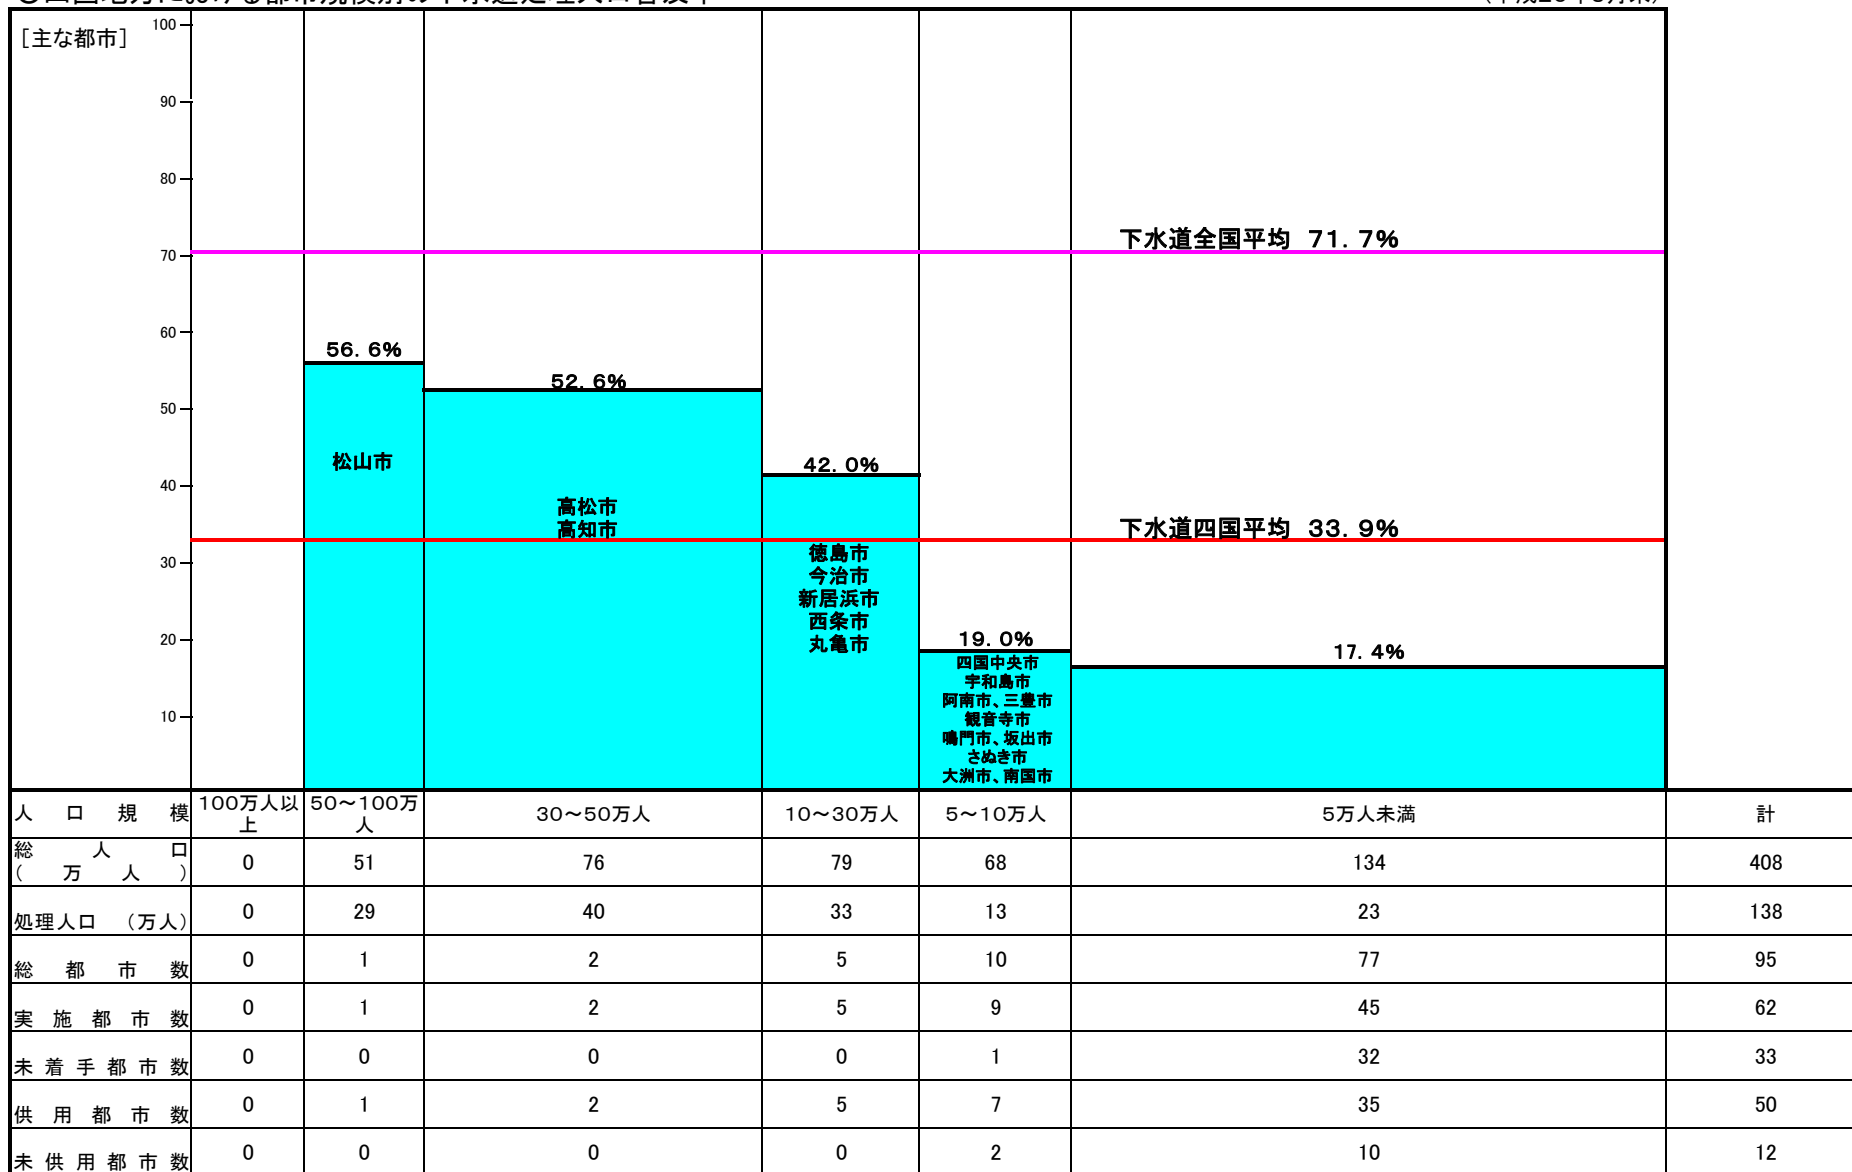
［主な都市］

100
90
80
70
60
50
40
30
20
10

下水道全国平均 71.7%

下水道四国平均 33.9%

56.6%
松山市

52.6%
高松市
高知市

42.0%
徳島市
今治市
新居浜市
西条市
丸亀市

19.0%
四国中央市
宇和島市
阿南市、三豊市
観音寺市
鳴門市、坂出市
さぬき市
大洲市、南国市

17.4%

| 人口規模 | 100万人以上 | 50～100万人 | 30～50万人 | 10～30万人 | 5～10万人 | 5万人未満 | 計 |
|---|---|---|---|---|---|---|---|
| 総人口（万人） | 0 | 51 | 76 | 79 | 68 | 134 | 408 |
| 処理人口（万人） | 0 | 29 | 40 | 33 | 13 | 23 | 138 |
| 総都市数 | 0 | 1 | 2 | 5 | 10 | 77 | 95 |
| 実施都市数 | 0 | 1 | 2 | 5 | 9 | 45 | 62 |
| 未着手都市数 | 0 | 0 | 0 | 0 | 1 | 32 | 33 |
| 供用都市数 | 0 | 1 | 2 | 5 | 7 | 35 | 50 |
| 未供用都市数 | 0 | 0 | 0 | 0 | 2 | 10 | 12 |